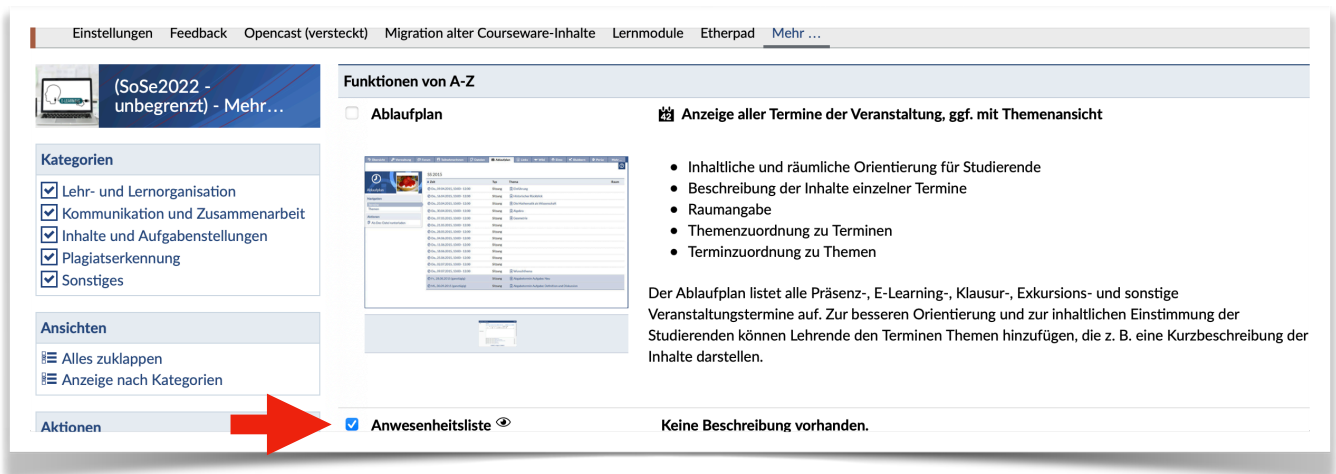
Einstellungen Feedback Opencast (versteckt) Migration alter Courseware-Inhalte Lernmodule Etherpad Mehr …

(SoSe2022 - unbegrenzt) - Mehr…

Kategorien

Lehr- und Lernorganisation
Kommunikation und Zusammenarbeit
Inhalte und Aufgabenstellungen
Plagiatserkennung
Sonstiges

Ansichten

Alles zuklappen
Anzeige nach Kategorien

Aktionen

Funktionen von A-Z

Ablaufplan

Anzeige aller Termine der Veranstaltung, ggf. mit Themenansicht

- Inhaltliche und räumliche Orientierung für Studierende
- Beschreibung der Inhalte einzelner Termine
- Raumangabe
- Themenzuordnung zu Terminen
- Terminzuordnung zu Themen

Der Ablaufplan listet alle Präsenz-, E-Learning-, Klausur-, Exkursions- und sonstige Veranstaltungstermine auf. Zur besseren Orientierung und zur inhaltlichen Einstimmung der Studierenden können Lehrende den Terminen Themen hinzufügen, die z. B. eine Kurzbeschreibung der Inhalte darstellen.

Anwesenheitsliste

Keine Beschreibung vorhanden.